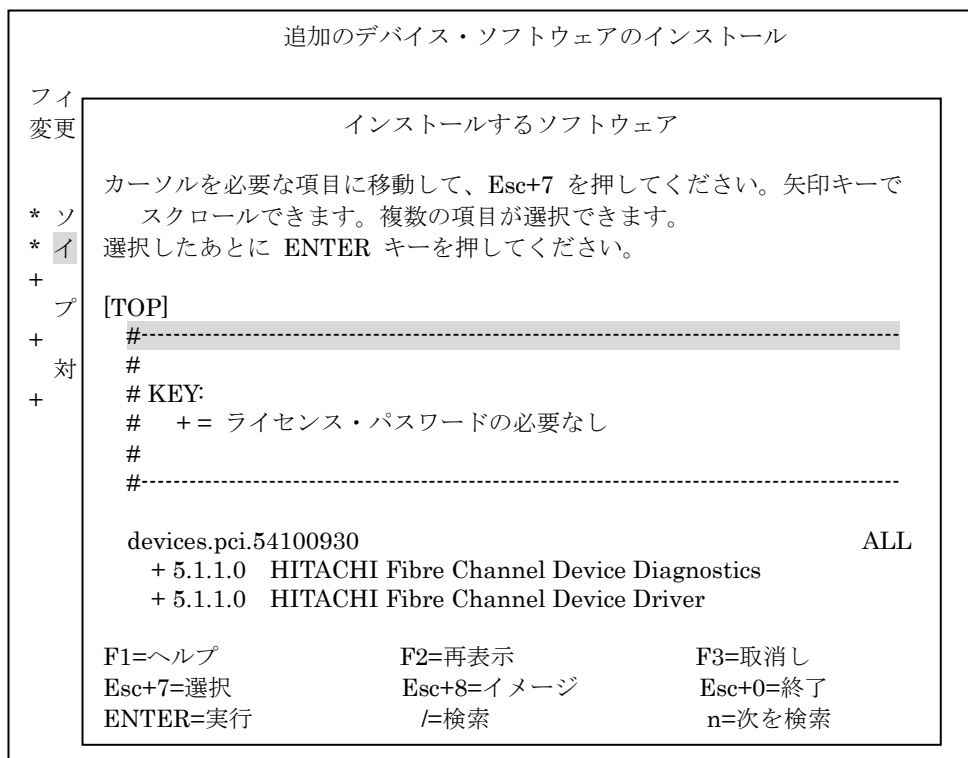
追加のデバイス・ソフトウェアのインストール

フィ
変更

* ソ
* イ
+
プ
+
対
+

インストールするソフトウェア

カーソルを必要な項目に移動して、Esc+7 を押してください。矢印キーでスクロールできます。複数の項目が選択できます。
選択したあとに ENTER キーを押してください。

[TOP]
#-----------------------------------------------------------------------------------------
#
# KEY:
# += ライセンス・パスワードの必要なし
#
#-----------------------------------------------------------------------------------------

devices.pci.54100930 ALL
+ 5.1.1.0 HITACHI Fibre Channel Device Diagnostics
+ 5.1.1.0 HITACHI Fibre Channel Device Driver

F1=ヘルプ F2=再表示 F3=取消し
Esc+7=選択 Esc+8=イメージ Esc+0=終了
ENTER=実行 /=検索 n=次を検索